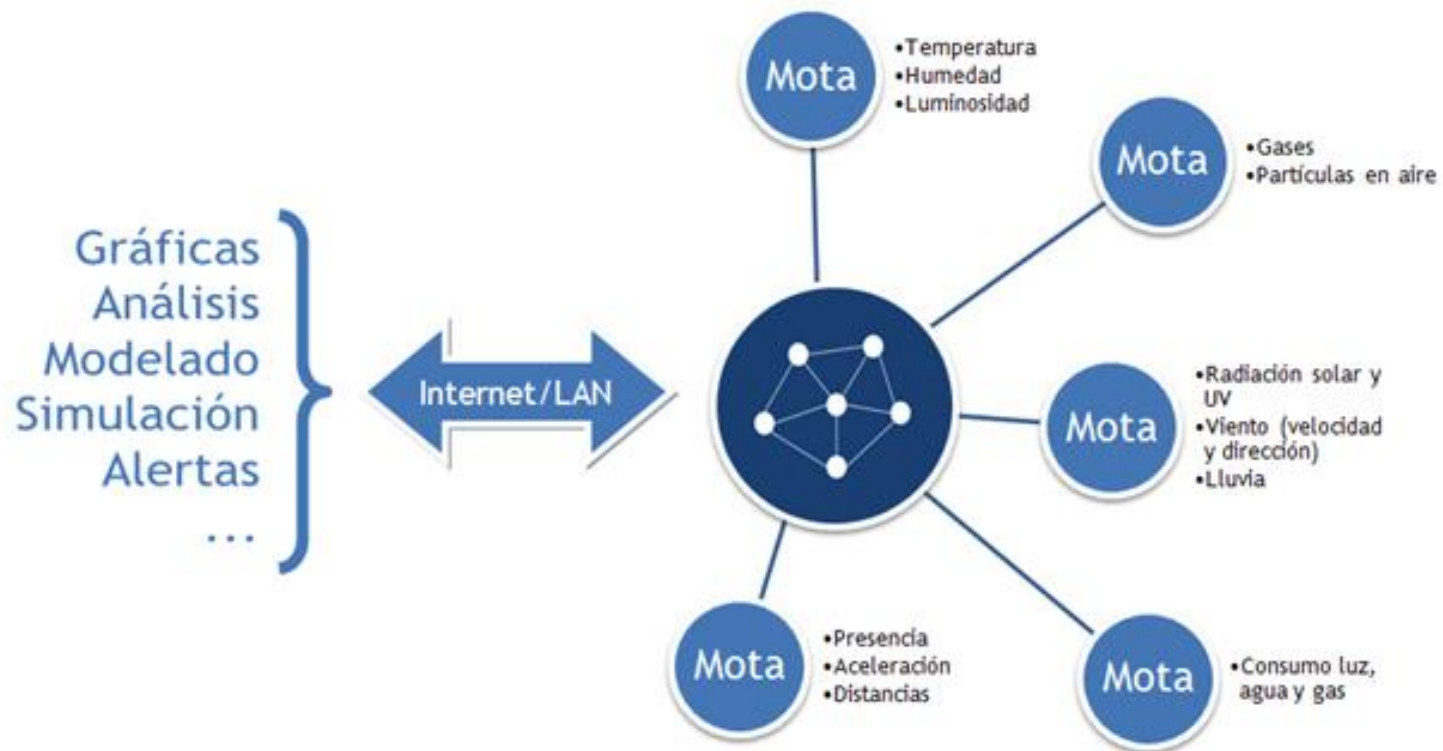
Gráficas
Análisis
Modelado
Simulación
Alertas
...

Internet/LAN

Mota
•Temperatura
•Humedad
•Luminosidad

Mota
•Gases
•Partículas en aire

Mota
•Radiación solar y UV
•Viento (velocidad y dirección)
•Lluvia

Mota
•Consumo luz, agua y gas

Mota
•Presencia
•Aceleración
•Distancias